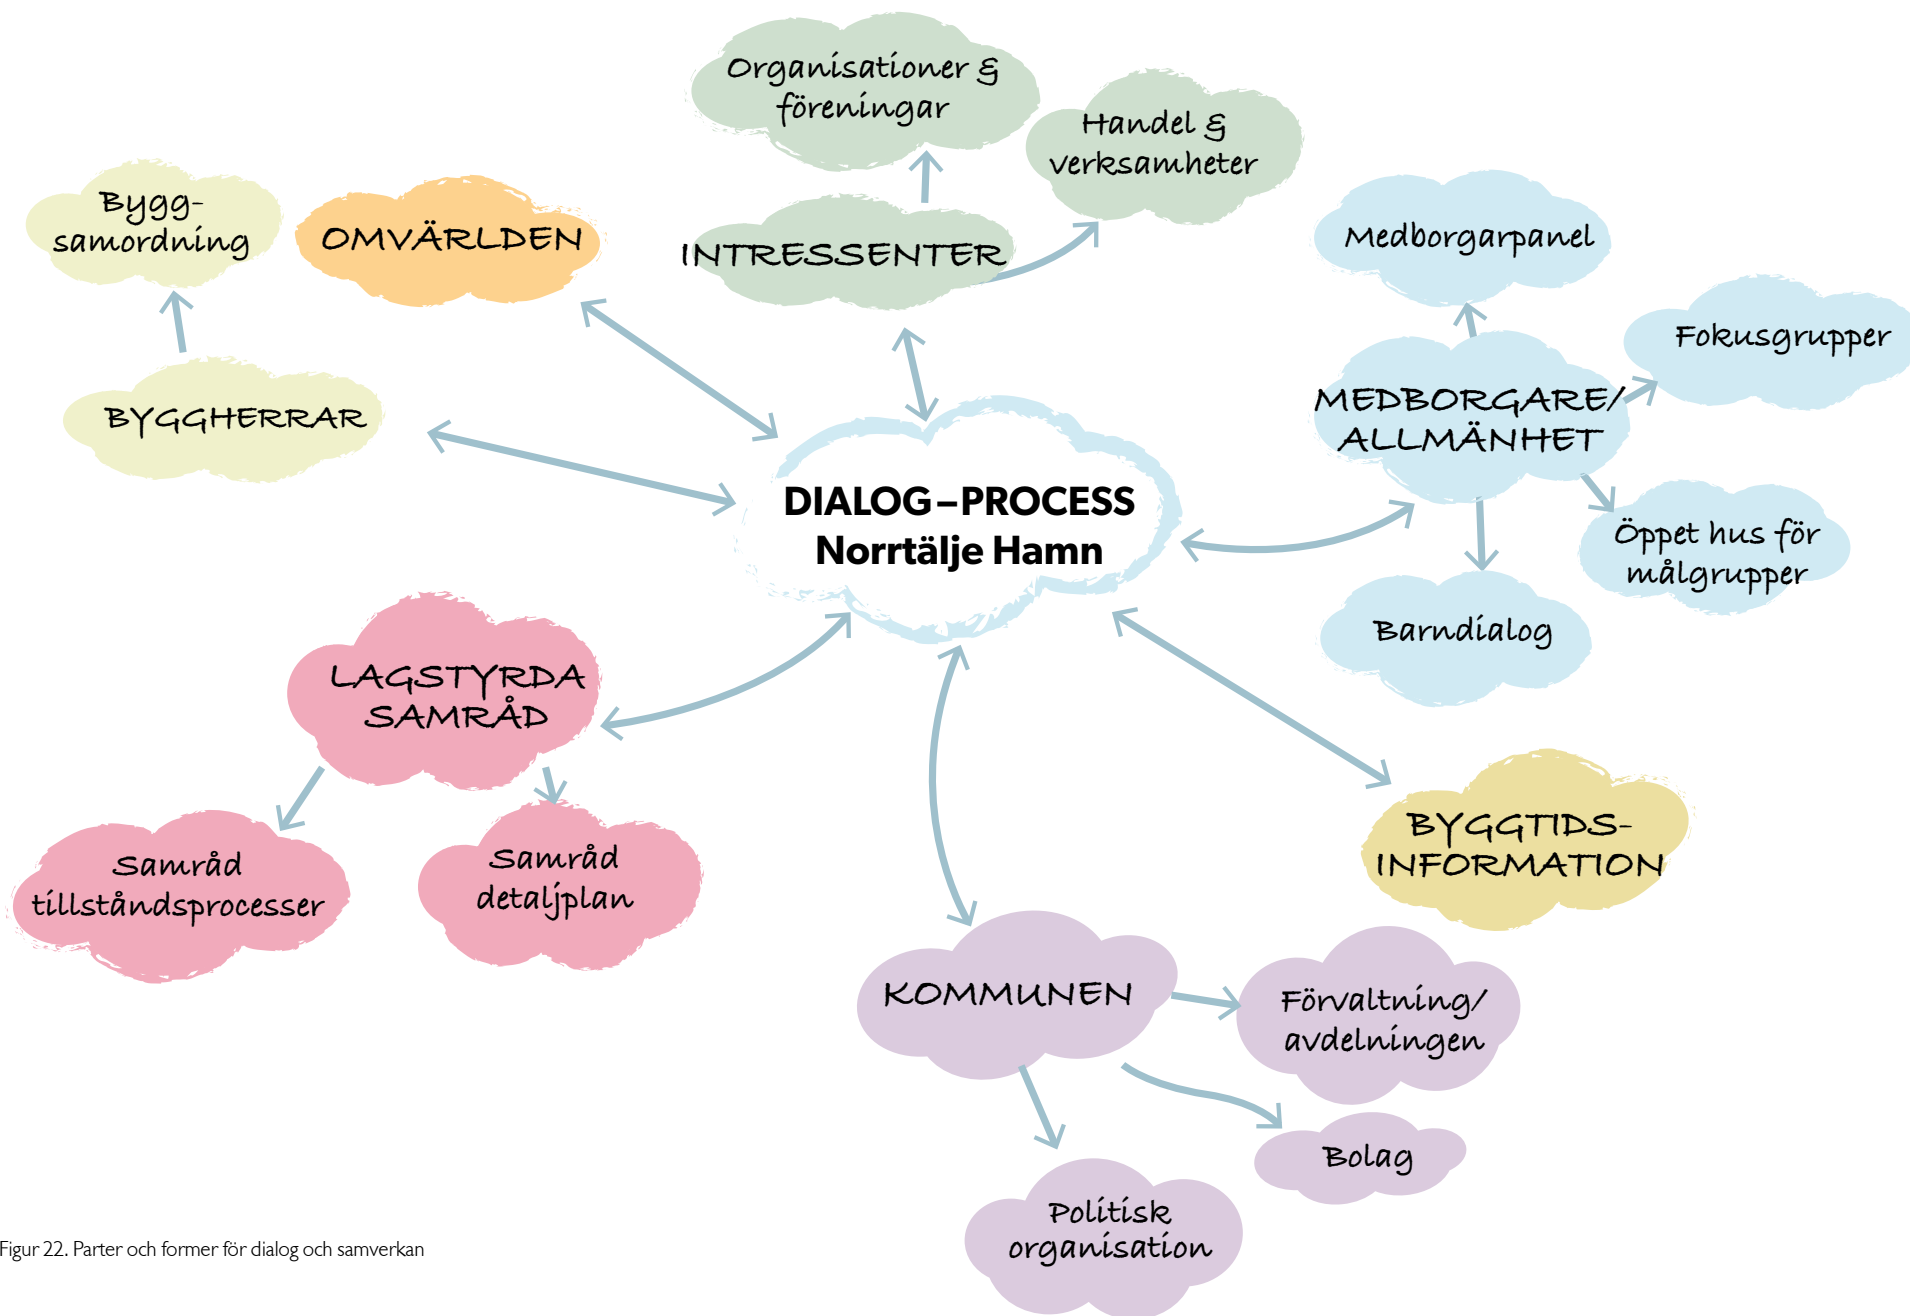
Organisationer & föreningar

Handel & verksamheter

Bygg-samordning

OMVÄRLDEN

INTRESSENTER

Medborgarpanel

Fokusgrupper

BYGGHERRAR

MEDBORGARE/ ALLMÄNHET

DIALOG–PROCESS
Norrtälje Hamn

Öppet hus för målgrupper

Barndialog

LAGSTYRDA SAMRÅD

Samråd tillståndsprocesser

Samråd detaljplan

BYGGTIDS-INFORMATION

KOMMUNEN

Förvaltning/ avdelningen

Bolag

Politisk organisation

Figur 22. Parter och former för dialog och samverkan